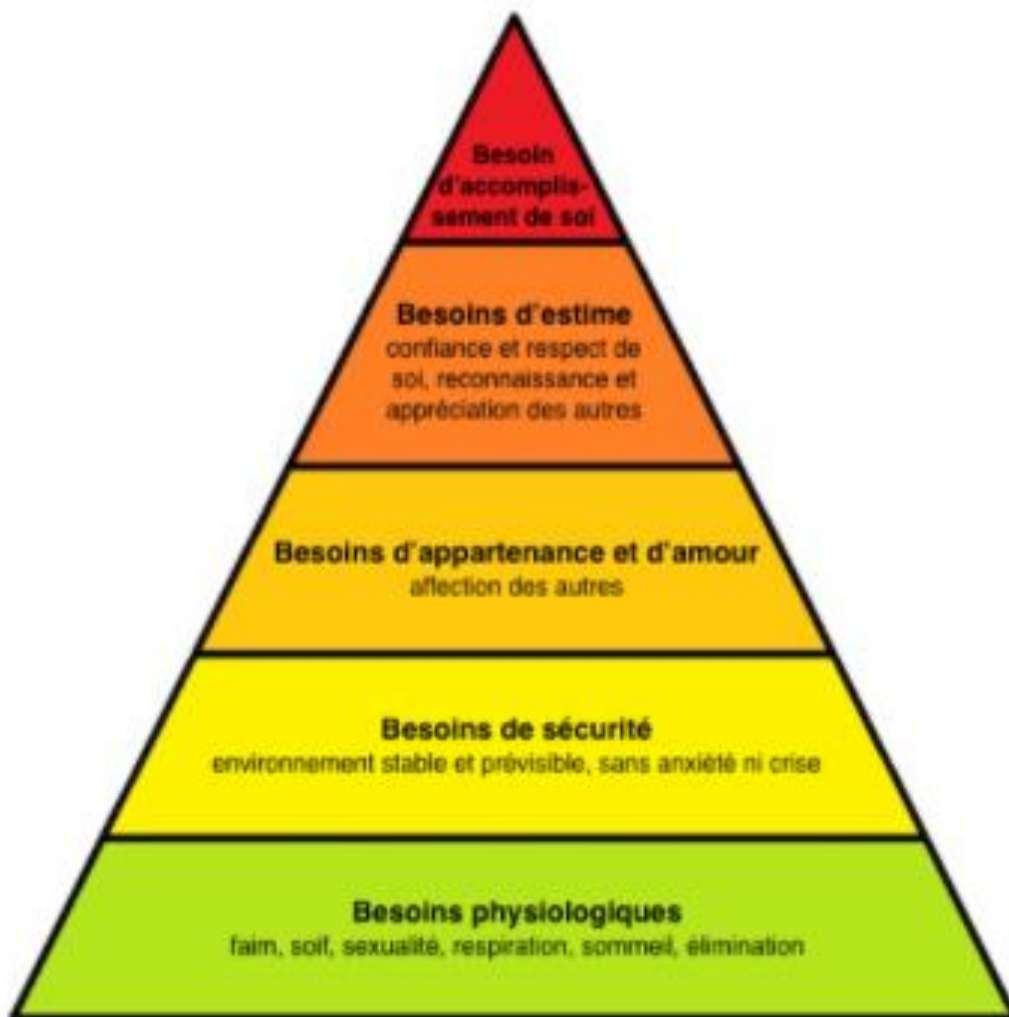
Besoin d'accomplissement de soi

Besoins d'estime
confiance et respect de soi, reconnaissance et appréciation des autres

Besoins d'appartenance et d'amour
affection des autres

Besoins de sécurité
environnement stable et prévisible, sans anxiété ni crise

Besoins physiologiques
faim, soif, sexualité, respiration, sommeil, élimination